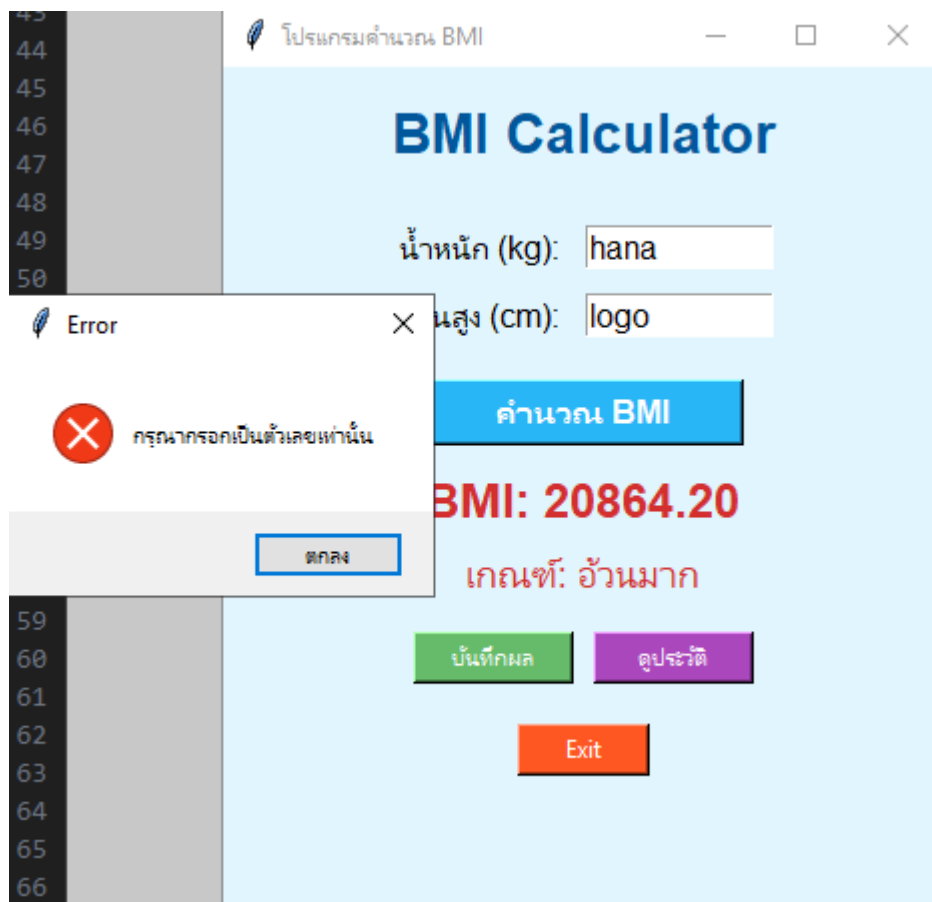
43
44
45
46
47
48
49
50

โปรแกรมคำนวณ BMI

BMI Calculator

น้ำหนัก (kg): hana

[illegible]นสูง (cm): logo

คำนวณ BMI

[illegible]BMI: 20864.20

เกณฑ์: อ้วนมาก

Error

กรุณากรอกเป็นตัวเลขเท่านั้น

ตกลง

59
60
61
62
63
64
65
66

บันทึกผล

ดูประวัติ

Exit